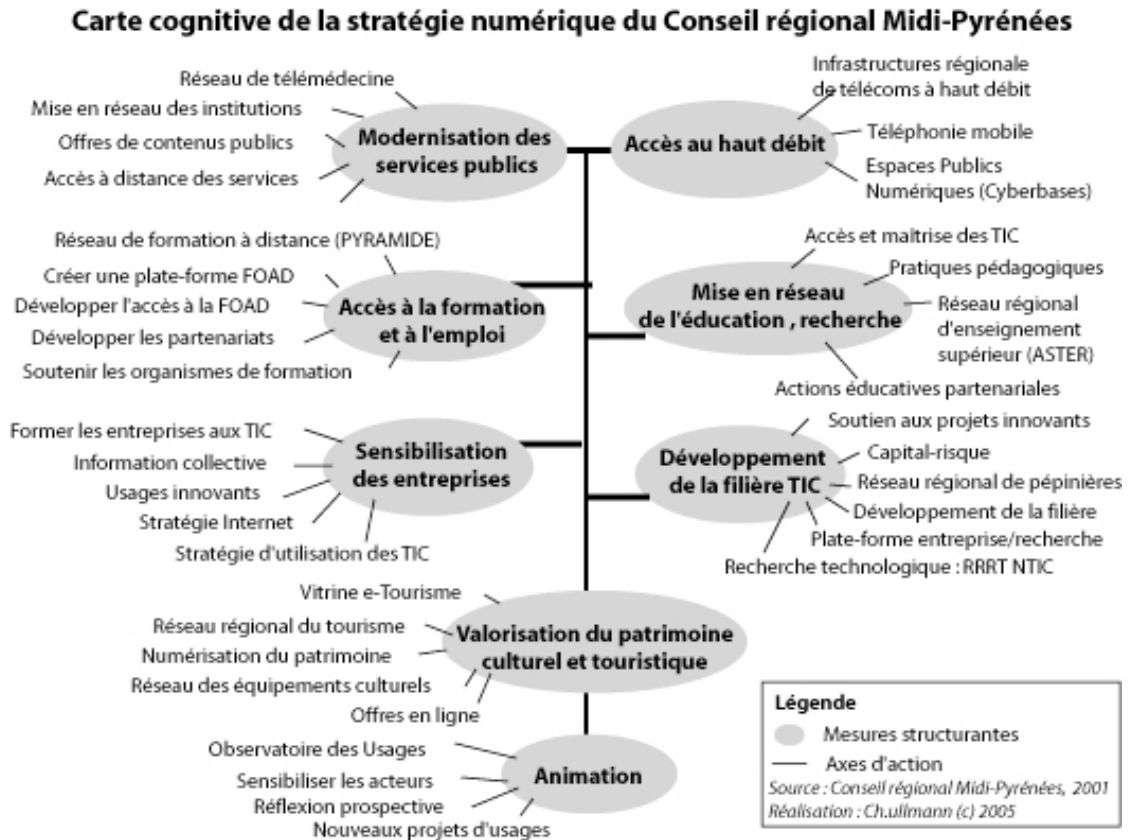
Carte cognitive de la stratégie numérique du Conseil régional Midi-Pyrénées

Réseau de télémédecine
Mise en réseau des institutions
Offres de contenus publics
Accès à distance des services
Modernisation des services publics

Accès au haut débit
Infrastructures régionale de télécoms à haut débit
Téléphonie mobile
Espaces Publics Numériques (Cyberbases)

Réseau de formation à distance (PYRAMIDE)
Créer une plate-forme FOAD
Développer l'accès à la FOAD
Développer les partenariats
Soutenir les organismes de formation
Accès à la formation et à l'emploi

Mise en réseau de l'éducation , recherche
Accès et maîtrise des TIC
Pratiques pédagogiques
Réseau régional d'enseignement supérieur (ASTER)
Actions éducatives partenariales

Former les entreprises aux TIC
Information collective
Usages innovants
Stratégie Internet
Stratégie d'utilisation des TIC
Sensibilisation des entreprises

Développement de la filière TIC
Soutien aux projets innovants
Capital-risque
Réseau régional de pépinières
Développement de la filière
Plate-forme entreprise/recherche
Recherche technologique : RRRT NTIC

Vitrine e-Tourisme
Réseau régional du tourisme
Numérisation du patrimoine
Réseau des équipements culturels
Offres en ligne
Valorisation du patrimoine culturel et touristique

Observatoire des Usages
Sensibiliser les acteurs
Réflexion prospective
Nouveaux projets d'usages
Animation

Légende
Mesures structurantes
Axes d'action
Source : Conseil régional Midi-Pyrénées, 2001
Réalisation : Ch.ullmann (c) 2005